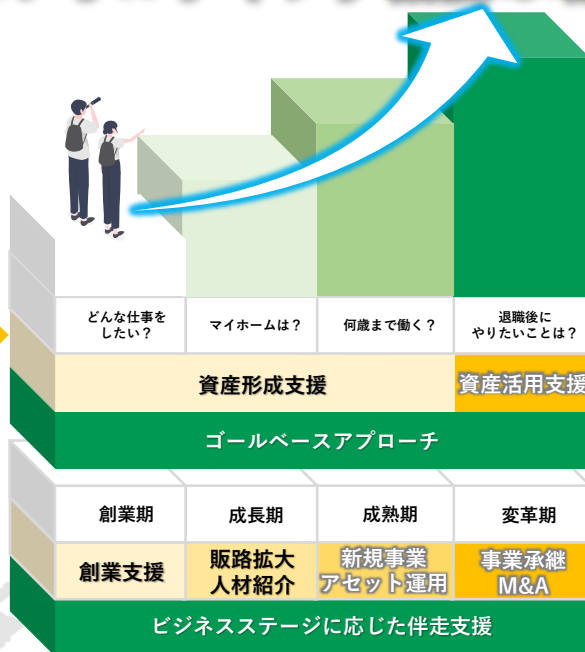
どんな仕事をしたい？

マイホームは？

何歳まで働く？

退職後にやりたいことは？

資産形成支援

資産活用支援

ゴールベースアプローチ

創業期

成長期

成熟期

変革期

創業支援

販路拡大
人材紹介

新規事業
アセット運用

事業承継
M&A

ビジネスステージに応じた伴走支援